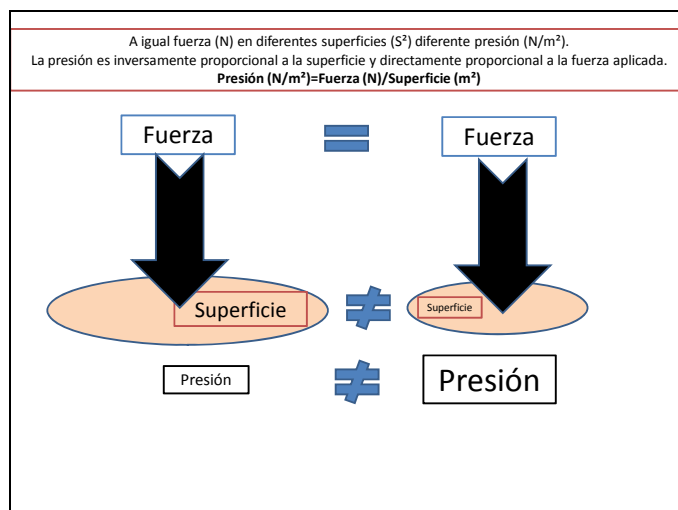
A igual fuerza (N) en diferentes superficies (S²) diferente presión (N/m²).
La presión es inversamente proporcional a la superficie y directamente proporcional a la fuerza aplicada.
**Presión (N/m²)=Fuerza (N)/Superficie (m²)**

Fuerza $=$ Fuerza

Superficie $\neq$ Superficie

Presión $\neq$ Presión